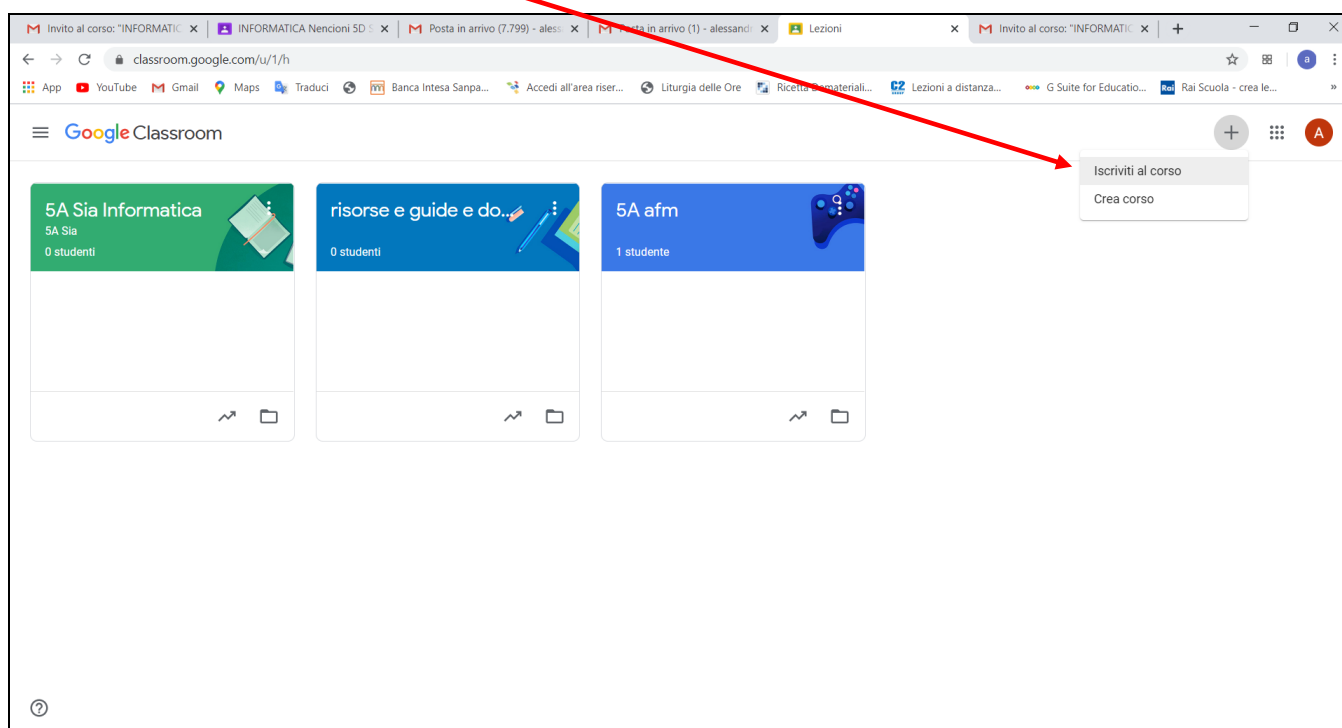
Invito al corso: "INFORMATIC ×
INFORMATICA Nencioni 5D S ×
Posta in arrivo (7.799) - aless ×
Posta in arrivo (1) - alessand ×
Lezioni ×
Invito al corso: "INFORMATIC ×
+

classroom.google.com/u/1/h

App YouTube Gmail Maps Traduci Banca Intesa Sanpa... Accedi all'area riser... Liturgia delle Ore Ricetta Demateriali... Lezioni a distanza... G Suite for Educatio... Rai Scuola - crea le...

Google Classroom

A

Iscriviti al corso
Crea corso

5A Sia Informatica
5A Sia
0 studenti

risorse e guide e do...
0 studenti

5A afm
1 studente

?